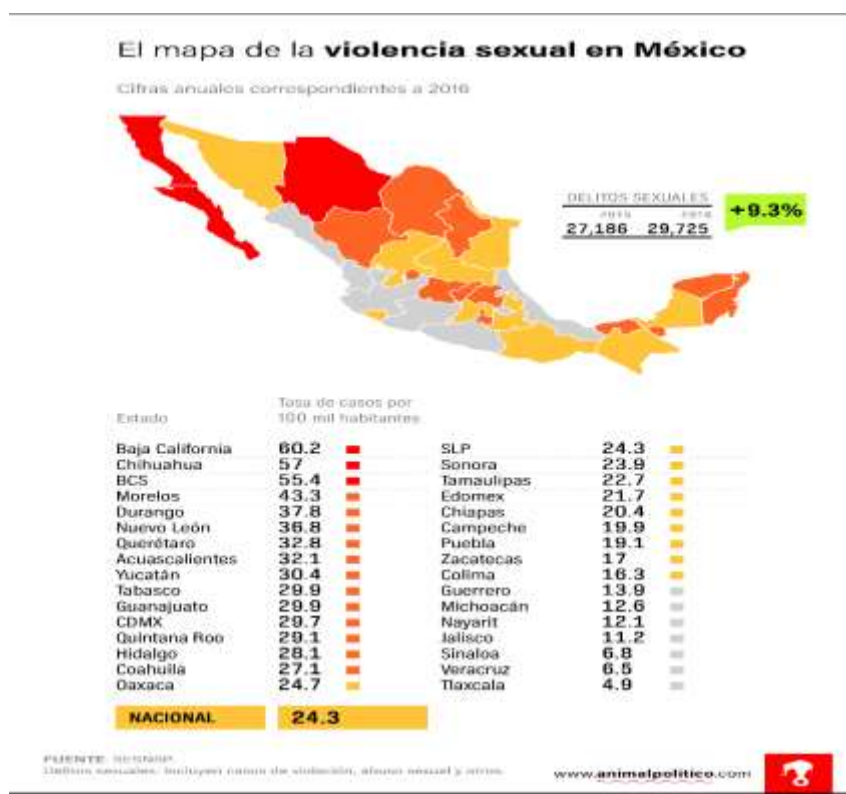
El mapa de la **violencia sexual en México**

Cifras anuales correspondientes a 2016

DELITOS SEXUALES

| 2015 | 2016 |
|---|---|
| 27,186 | 29,725 |

+9.3%

| Estado | Tasa de casos por 100 mil habitantes |
|---|---|
| Baja California | 60.2 |
| Chihuahua | 57 |
| BCS | 55.4 |
| Morelos | 43.3 |
| Durango | 37.8 |
| Nuevo León | 36.8 |
| Querétaro | 32.8 |
| Acuascalientes | 32.1 |
| Yucatán | 30.4 |
| Tabasco | 29.9 |
| Guanajuato | 29.9 |
| CDMX | 29.7 |
| Quintana Roo | 29.1 |
| Hidalgo | 28.1 |
| Coahuila | 27.1 |
| Oaxaca | 24.7 |

| | |
|---|---|
| SLP | 24.3 |
| Sonora | 23.9 |
| Tamaulipas | 22.7 |
| Edomex | 21.7 |
| Chiapas | 20.4 |
| Campeche | 19.9 |
| Puebla | 19.1 |
| Zacatecas | 17 |
| Colima | 16.3 |
| Guerrero | 13.9 |
| Michoacán | 12.6 |
| Nayarit | 12.1 |
| Jalisco | 11.2 |
| Sinaloa | 6.8 |
| Veracruz | 6.5 |
| Tlaxcala | 4.9 |

NACIONAL 24.3

FUENTE: SESNSP
Delitos sexuales: Incluyen casos de violación, abuso sexual y otros.

www.animalpolitico.com